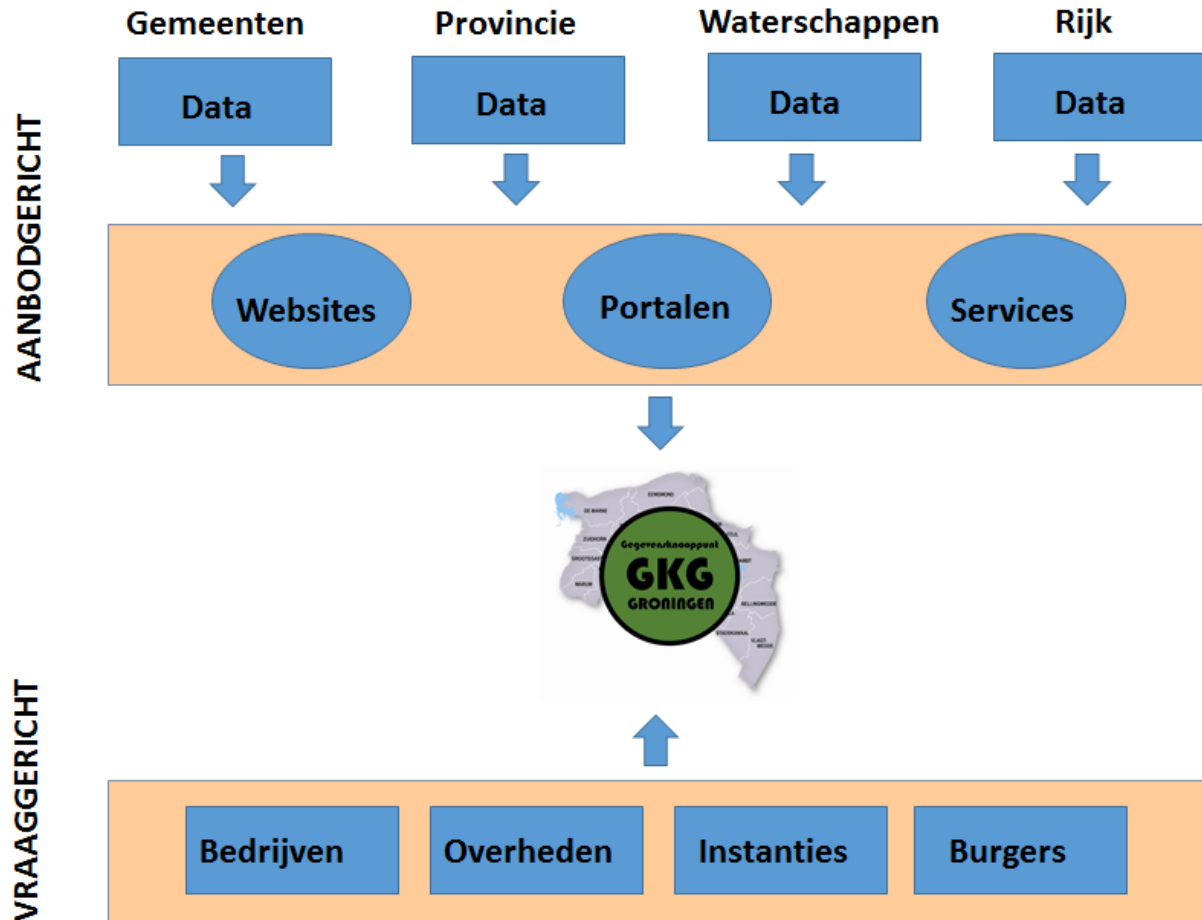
Gemeenten

Provincie

Waterschappen

Rijk

Data

Data

Data

Data

AANBODGERICHT

Websites

Portalen

Services

EEMSMOND

DE MARNE

ZUIDHORN

GROOTEGAST

MARUM

BELLINGWEDDE

STADSKANAAL

VLAGTWEDDE

Gegevensknooppunt

GKG

GRONINGEN

VRAAGGERICHT

Bedrijven

Overheden

Instanties

Burgers